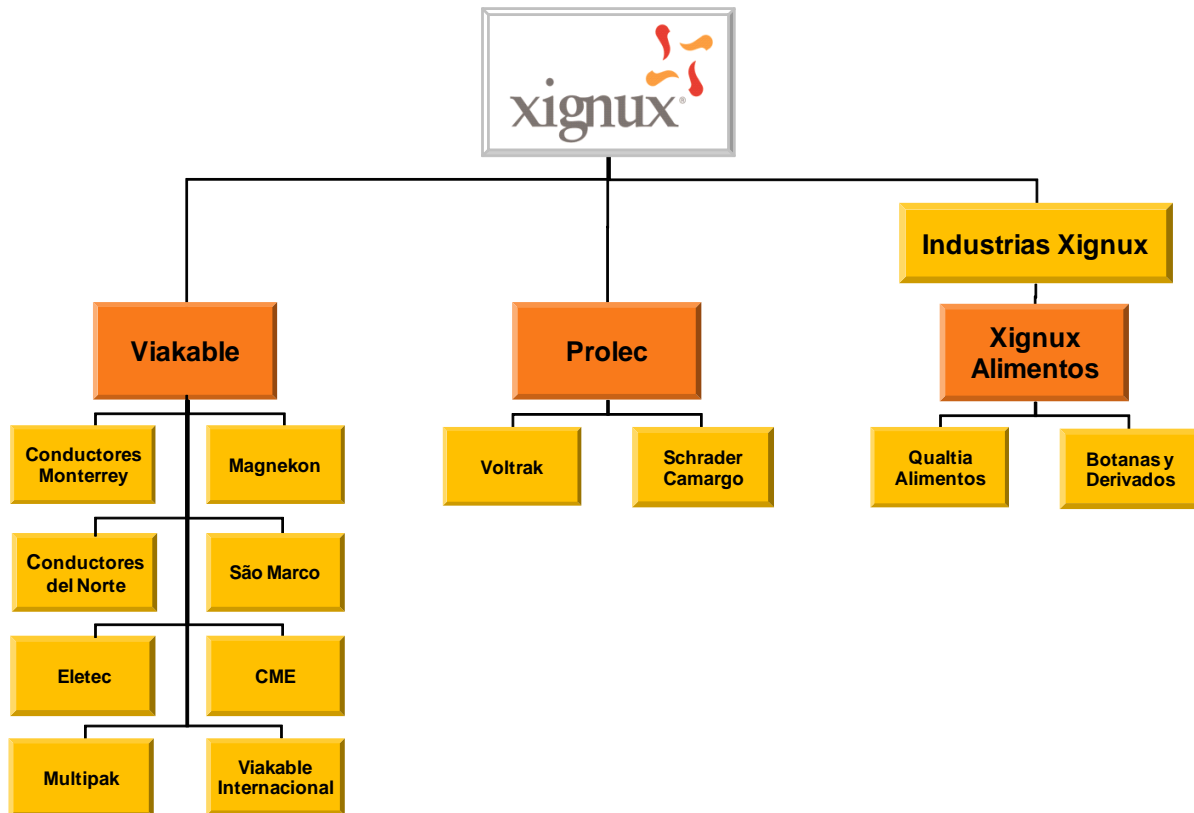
xignux®

Industrias Xignux

Viakable

Prolec

Xignux Alimentos

Conductores Monterrey

Magnekon

Conductores del Norte

São Marco

Eletec

CME

Multipak

Viakable Internacional

Voltrak

Schrader Camargo

Qualtia Alimentos

Botanas y Derivados